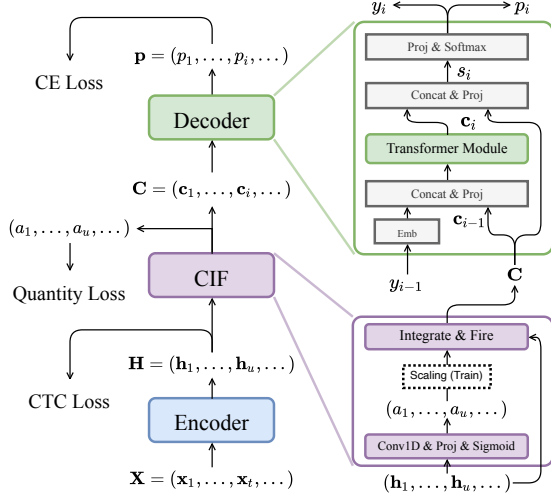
$\mathbf{p} = (p_1, \dots, p_i, \dots)$

CE Loss

Decoder

$\mathbf{C} = (\mathbf{c}_1, \dots, \mathbf{c}_i, \dots)$

$(a_1, \dots, a_u, \dots)$

Quantity Loss

CIF

$\mathbf{H} = (\mathbf{h}_1, \dots, \mathbf{h}_u, \dots)$

CTC Loss

Encoder

$\mathbf{X} = (\mathbf{x}_1, \dots, \mathbf{x}_t, \dots)$

$y_i$

$p_i$

Proj & Softmax

$s_i$

Concat & Proj

$\mathbf{c}_i$

Transformer Module

Concat & Proj

$\mathbf{c}_{i-1}$

Emb

$y_{i-1}$

$\mathbf{C}$

Integrate & Fire

Scaling (Train)

$(a_1, \dots, a_u, \dots)$

Conv1D & Proj & Sigmoid

$(\mathbf{h}_1, \dots, \mathbf{h}_u, \dots)$